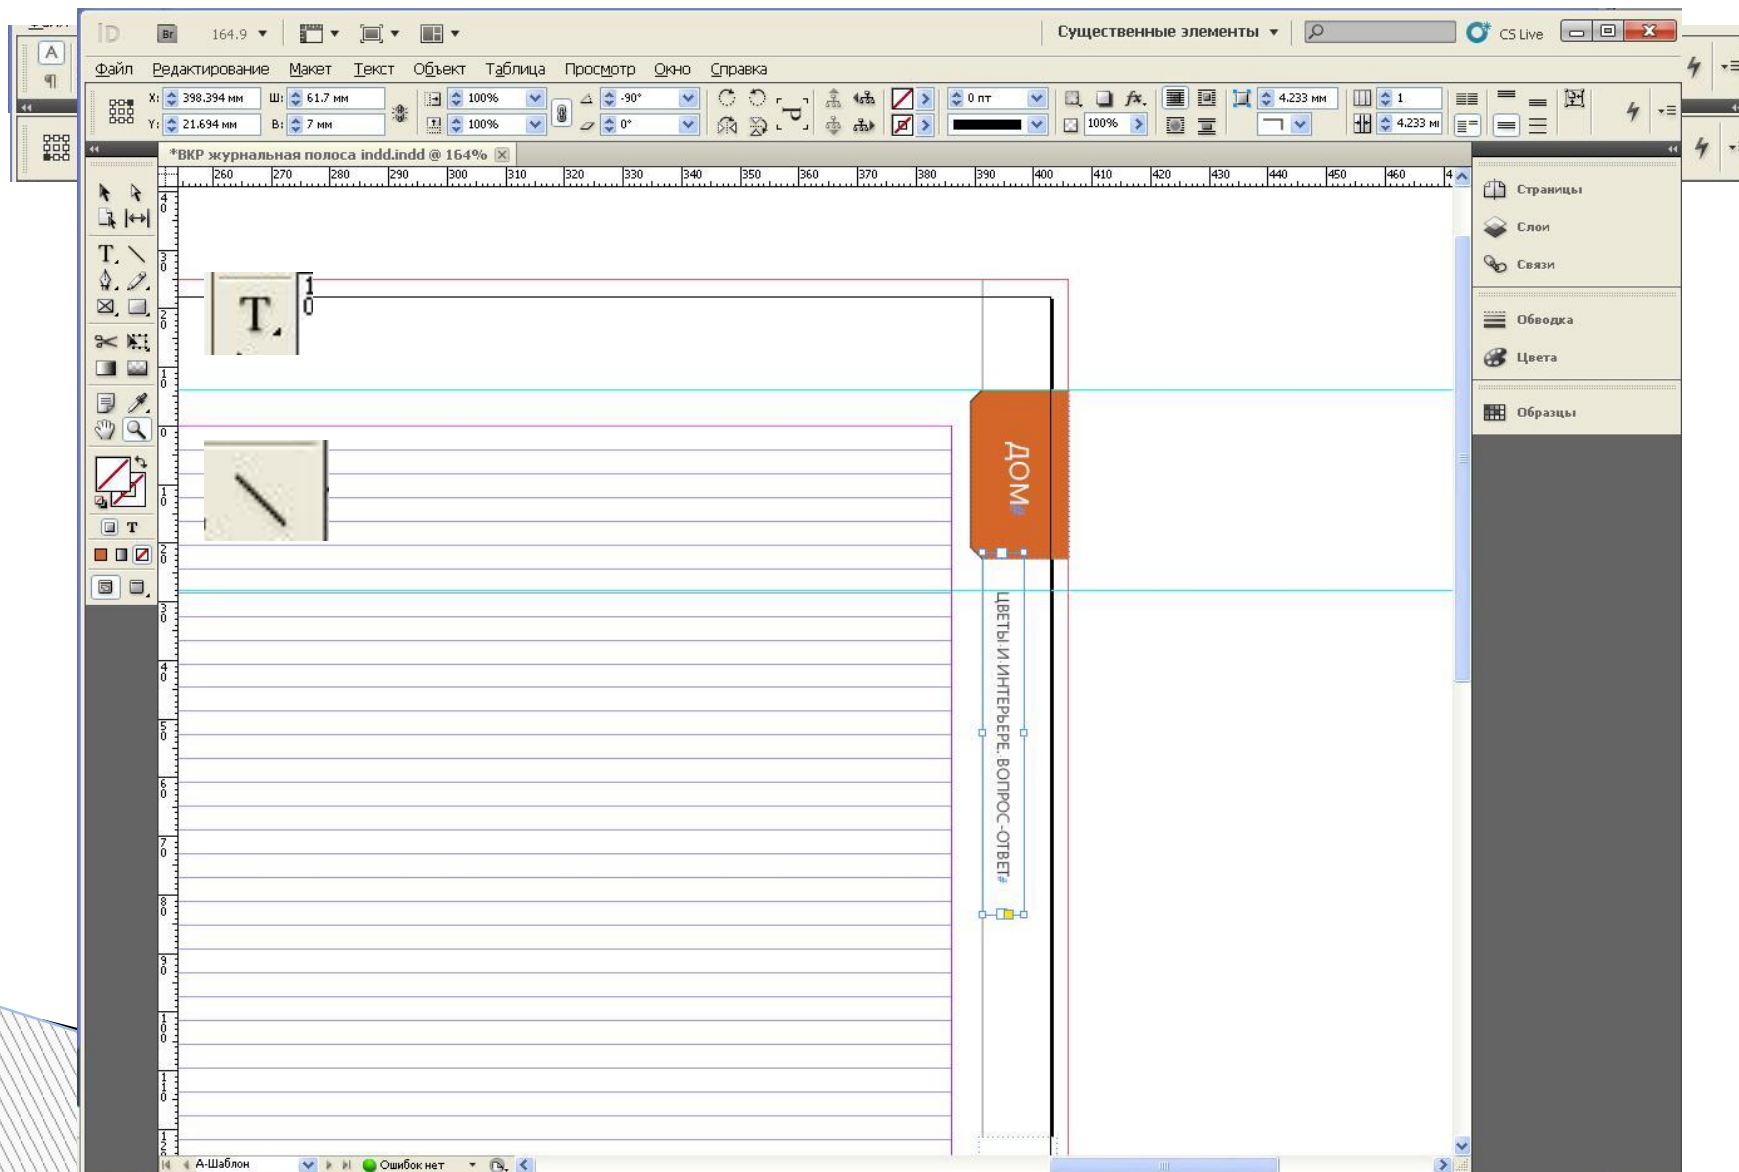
ID Br 164.9

Существенные элементы

CS Live

Файл Редактирование Макет Текст Объект Таблица Просмотр Окно Справка

X: 398.394 мм Ш: 61.7 мм
Y: 21.694 мм В: 7 мм
100% 100%
-90° 0°
0 пт
100%
4.233 мм
1
4.233 мм

*ВКР журнальная полоса indd.indd @ 164%

260 270 280 290 300 310 320 330 340 350 360 370 380 390 400 410 420 430 440 450 460

Страницы
Слои
Связи
Обводка
Цвета
Образцы

ДОМ

ЦВЕТЫ И ИНТЕРЬЕРЕ. ВОПРОС-ОТВЕТ

А-Шаблон
Ошибок нет